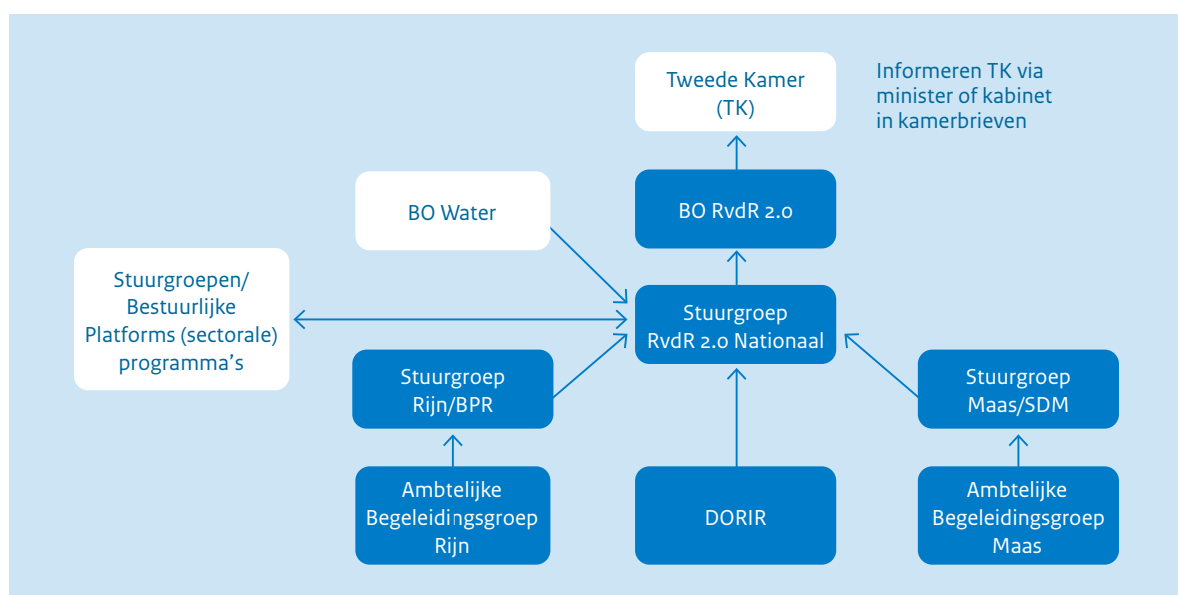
Tweede Kamer (TK)

Informeren TK via minister of kabinet in kamerbrieven

BO Water

BO RvdR 2.0

Stuurgroepen/ Bestuurlijke Platforms (sectorale) programma's

Stuurgroep RvdR 2.0 Nationaal

Stuurgroep Rijn/BPR

Stuurgroep Maas/SDM

Ambtelijke Begeleidingsgroep Rijn

DORIR

Ambtelijke Begeleidingsgroep Maas